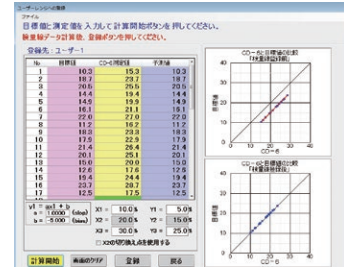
ユーザーレシピの登録
ファイル
目標値と測定値を入力して計算開始ボタンを押してください。
検量線データ登録後、登録ボタンを押してください。

登録先：ユーザー1

| No | 目標値 | CO-6測定値 | 予測値 |
|---|---|---|---|
| 1 | 10.3 | 15.3 | 10.3 |
| 2 | 13.7 | 18.7 | 13.7 |
| 3 | 20.6 | 25.6 | 20.6 |
| 4 | 14.4 | 19.4 | 14.4 |
| 5 | 14.9 | 19.9 | 14.9 |
| 6 | 16.1 | 21.1 | 16.1 |
| 7 | 22.0 | 27.0 | 22.0 |
| 8 | 11.2 | 16.2 | 11.2 |
| 9 | 18.3 | 23.3 | 18.3 |
| 10 | 17.9 | 22.9 | 17.9 |
| 11 | 21.4 | 26.4 | 21.4 |
| 12 | 20.1 | 25.1 | 20.1 |
| 13 | 15.0 | 20.0 | 15.0 |
| 14 | 12.6 | 17.6 | 12.6 |
| 15 | 19.4 | 24.4 | 19.4 |
| 16 | 23.7 | 28.7 | 23.7 |
| 17 | 12.5 | 17.5 | 12.5 |

y1 = ax1 + b
a = 1.0000 (slop)
b = -5.000 (bias)

X1 = 10.0 %　Y1 = 5.0 %
X2 = 20.0 %　Y2 = 15.0 %
X3 = 30.0 %　Y3 = 25.0 %

X2の切り換えを使用する

計算開始　画面のクリア　登録　戻る

CO-6と目標値の比較
「検量線設計前」
目標値
CO-6

CO-6と目標値の比較
「検量線設計後」
目標値
CO-6